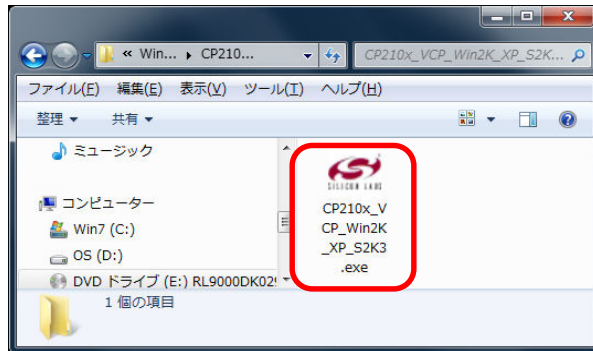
« Win... ▸ CP210... CP210x_VCP_Win2K_XP_S2K...

ファイル(F) 編集(E) 表示(V) ツール(T) ヘルプ(H)

整理 ▾ 共有 ▾

ミュージック

コンピューター

Win7 (C:)

OS (D:)

DVD ドライブ (E:) RL9000DK02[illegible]

SILICON LABS

CP210x_VCP_Win2K_XP_S2K3.exe

1 個の項目